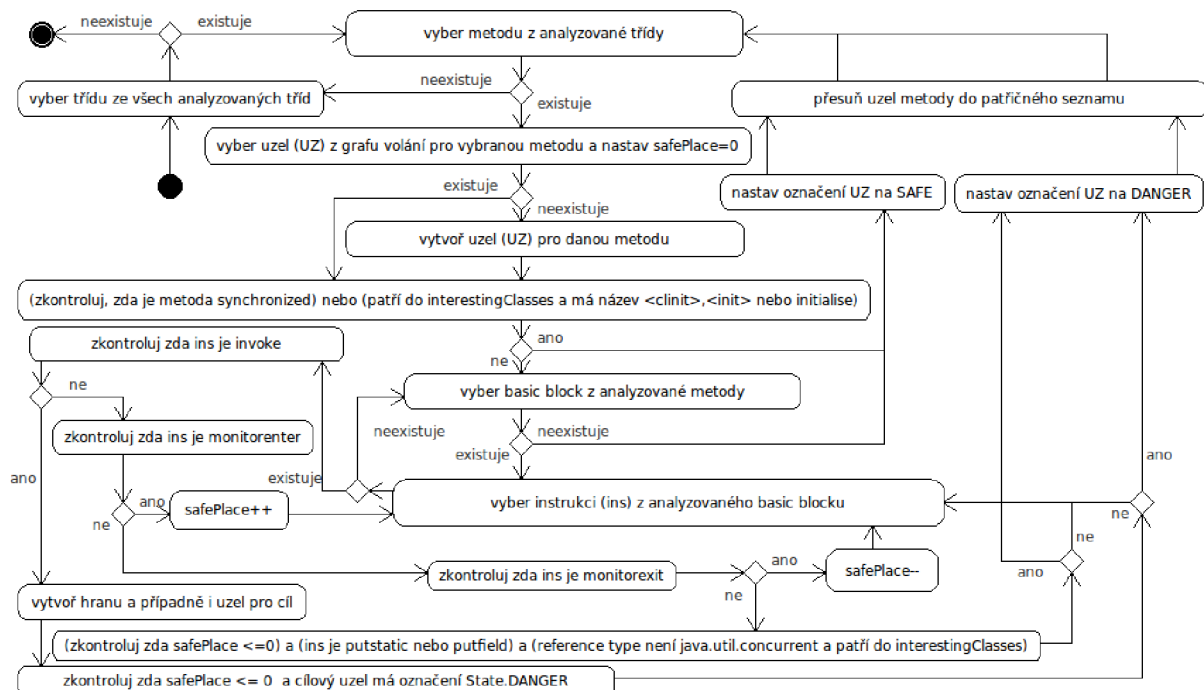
neexistuje

existuje

vyber metodu z analyzované třídy

neexistuje

vyber třídu ze všech analyzovaných tříd

existuje

přesuň uzel metody do patřičného seznamu

vyber uzel (UZ) z grafu volání pro vybranou metodu a nastav safePlace=0

existuje

neexistuje

nastav označení UZ na SAFE

nastav označení UZ na DANGER

vytvoř uzel (UZ) pro danou metodu

(zkontroluj, zda je metoda synchronized) nebo (patří do interestingClasses a má název <clinit>,<init> nebo initialise)

ano

zkontroluj zda ins je invoke

ne

ne

vyber basic block z analyzované metody

zkontroluj zda ins je monitorenter

neexistuje

neexistuje

existuje

ano

existuje

ano

ano

safePlace++

vyber instrukci (ins) z analyzovaného basic blocku

ne

ne

ne

ano

zkontroluj zda ins je monitorexit

ano

safePlace--

ne

vytvoř hranu a případně i uzel pro cíl

(zkontroluj zda safePlace <=0) a (ins je putstatic nebo putfield) a (reference type není java.util.concurrent a patří do interestingClasses)

zkontroluj zda safePlace <= 0 a cílový uzel má označení State.DANGER